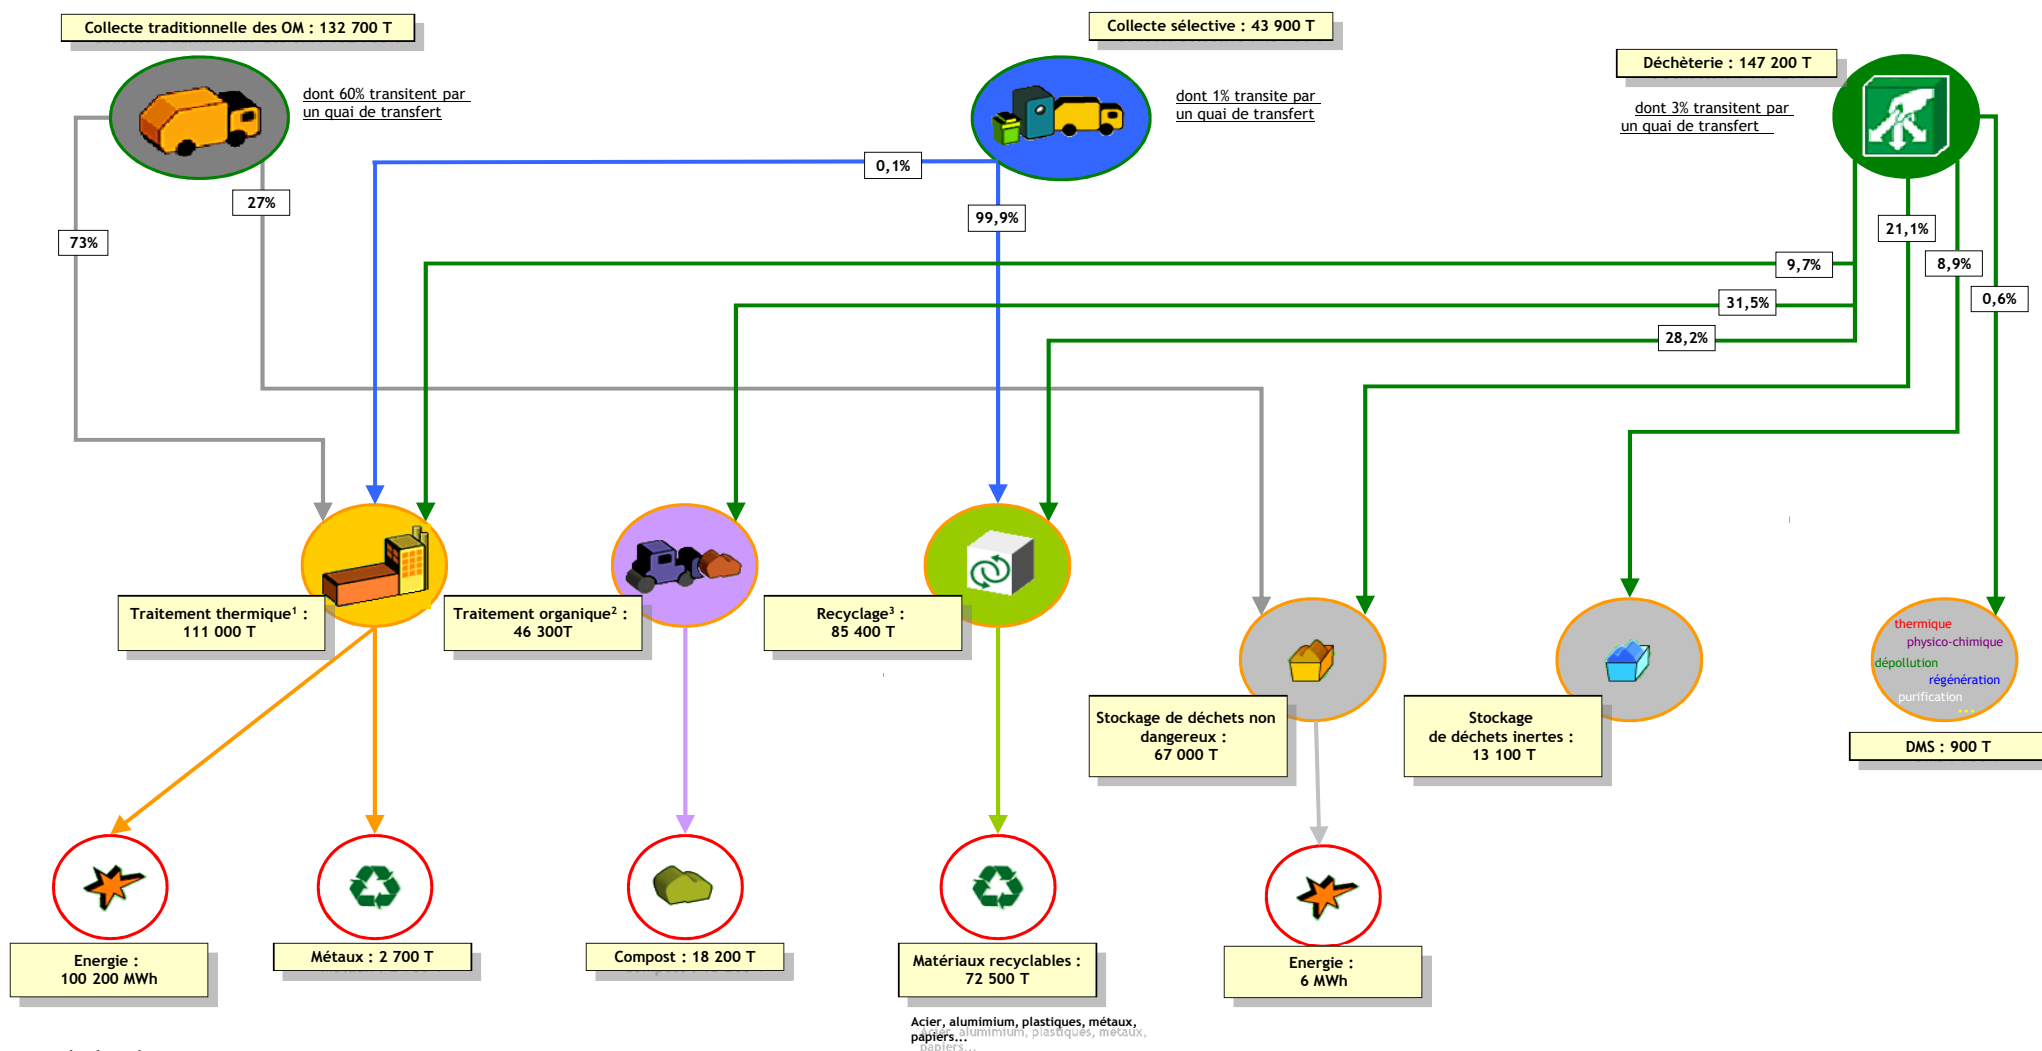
Collecte traditionnelle des OM : 132 700 T

dont 60% transitent par un quai de transfert

Collecte sélective : 43 900 T

dont 1% transite par un quai de transfert

Déchèterie : 147 200 T

dont 3% transitent par un quai de transfert

0,1%

27%

73%

99,9%

21,1%

9,7%

8,9%

31,5%

0,6%

28,2%

Traitement thermique$^1$ : 111 000 T

Traitement organique$^2$ : 46 300T

Recyclage$^3$ : 85 400 T

Stockage de déchets non dangereux : 67 000 T

Stockage de déchets inertes : 13 100 T

thermique
physico-chimique
dépollution
régénération
purification
...

DMS : 900 T

Energie : 100 200 MWh

Métaux : 2 700 T

Compost : 18 200 T

Matériaux recyclables : 72 500 T

Energie : 6 MWh

Acier, aluminium, plastiques, métaux, papiers...